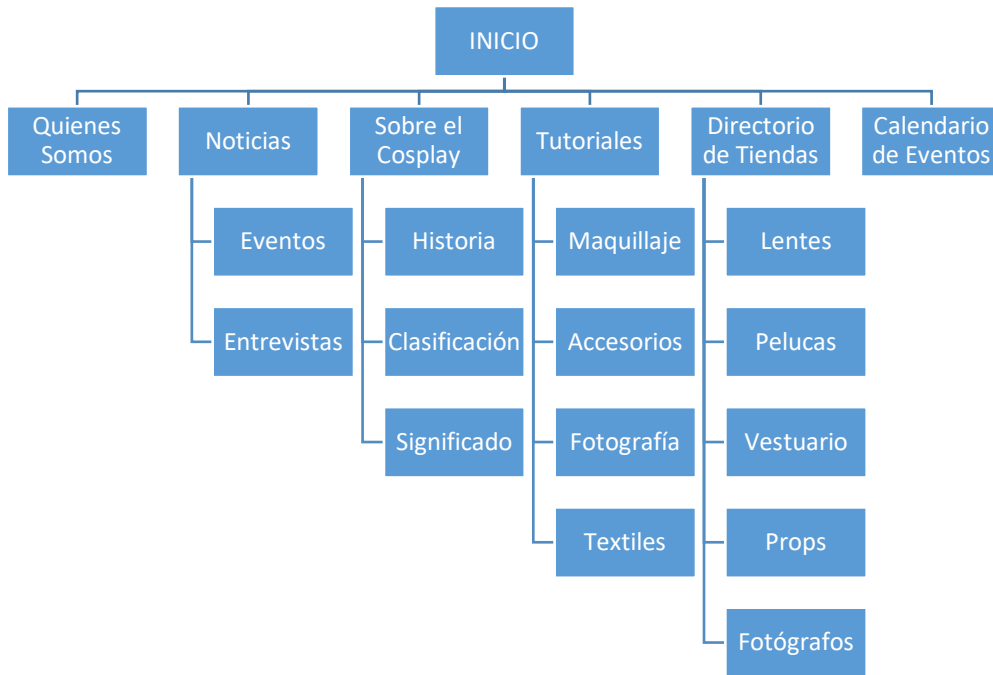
INICIO

Quienes Somos

Noticias

Eventos

Entrevistas

Sobre el Cosplay

Historia

Clasificación

Significado

Tutoriales

Maquillaje

Accesorios

Fotografía

Textiles

Directorio de Tiendas

Lentes

Pelucas

Vestuario

Props

Fotógrafos

Calendario de Eventos